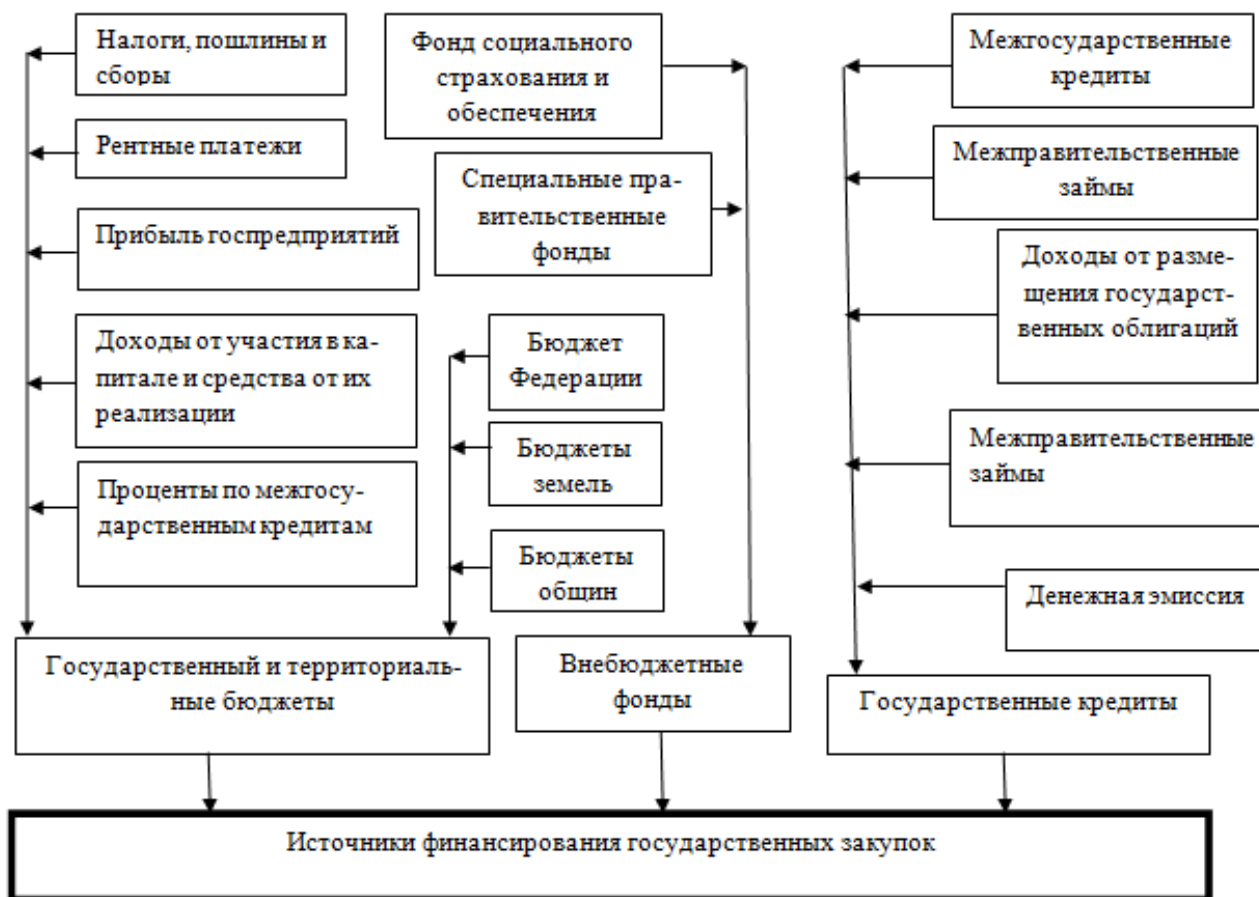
Налоги, пошлины и сборы

Рентные платежи

Прибыль госпредприятий

Доходы от участия в капитале и средства от их реализации

Проценты по межгосударственным кредитам

Фонд социального страхования и обеспечения

Специальные правительственные фонды

Бюджет Федерации

Бюджеты земель

Бюджеты общин

Межгосударственные кредиты

Межправительственные займы

Доходы от размещения государственных облигаций

Межправительственные займы

Денежная эмиссия

Государственный и территориальные бюджеты

Внебюджетные фонды

Государственные кредиты

Источники финансирования государственных закупок